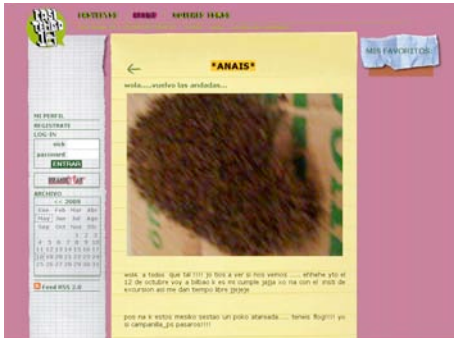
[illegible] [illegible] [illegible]

MIS FAVORITOS

*ANAIS*

wola......vuelvo las andadas...

MI PERFIL
REGISTRATE
LOG IN
usuario
password
ENTRAR

ARCHIVO
<< 2009
Ene Feb Mar Abr
May Jun Jul Ago
Sep Oct Nov Dic

wola a todos que tal !!!! jo bss a ver si nos vemos ...... ehhehe yto el 12 de octubre voy a bilbao k es mi cumple jajja xo na con el insti de excursion asi me dan tiempo libre jejeje

pos na k estos mesko sestan un poko atareada.... tenes flog!!!! yo si campanilla ps pasaros!!!!

Feed RSS 2.0